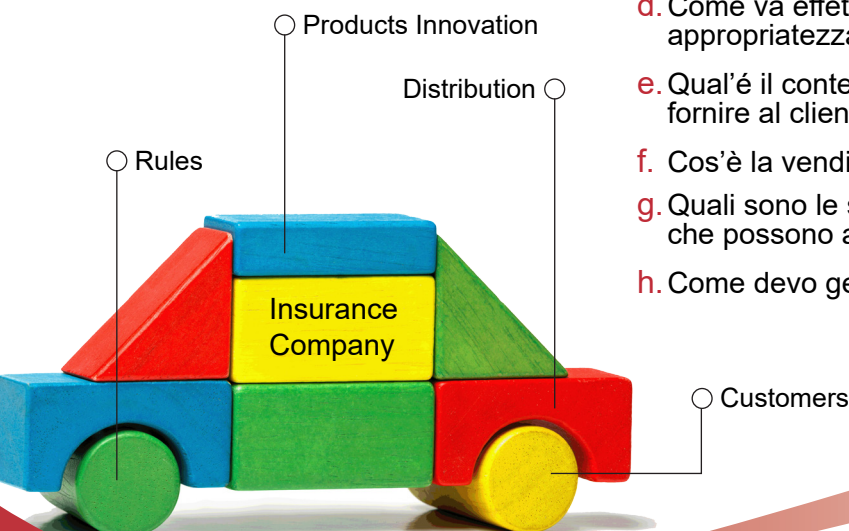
Products Innovation

Distribution

Rules

Insurance Company

Customers

d. Come va effet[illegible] appropriatezza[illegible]

e. Qual'é il conte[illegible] fornire al clien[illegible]

f. Cos'è la vendi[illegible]

g. Quali sono le s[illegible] che possono a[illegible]

h. Come devo ge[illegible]